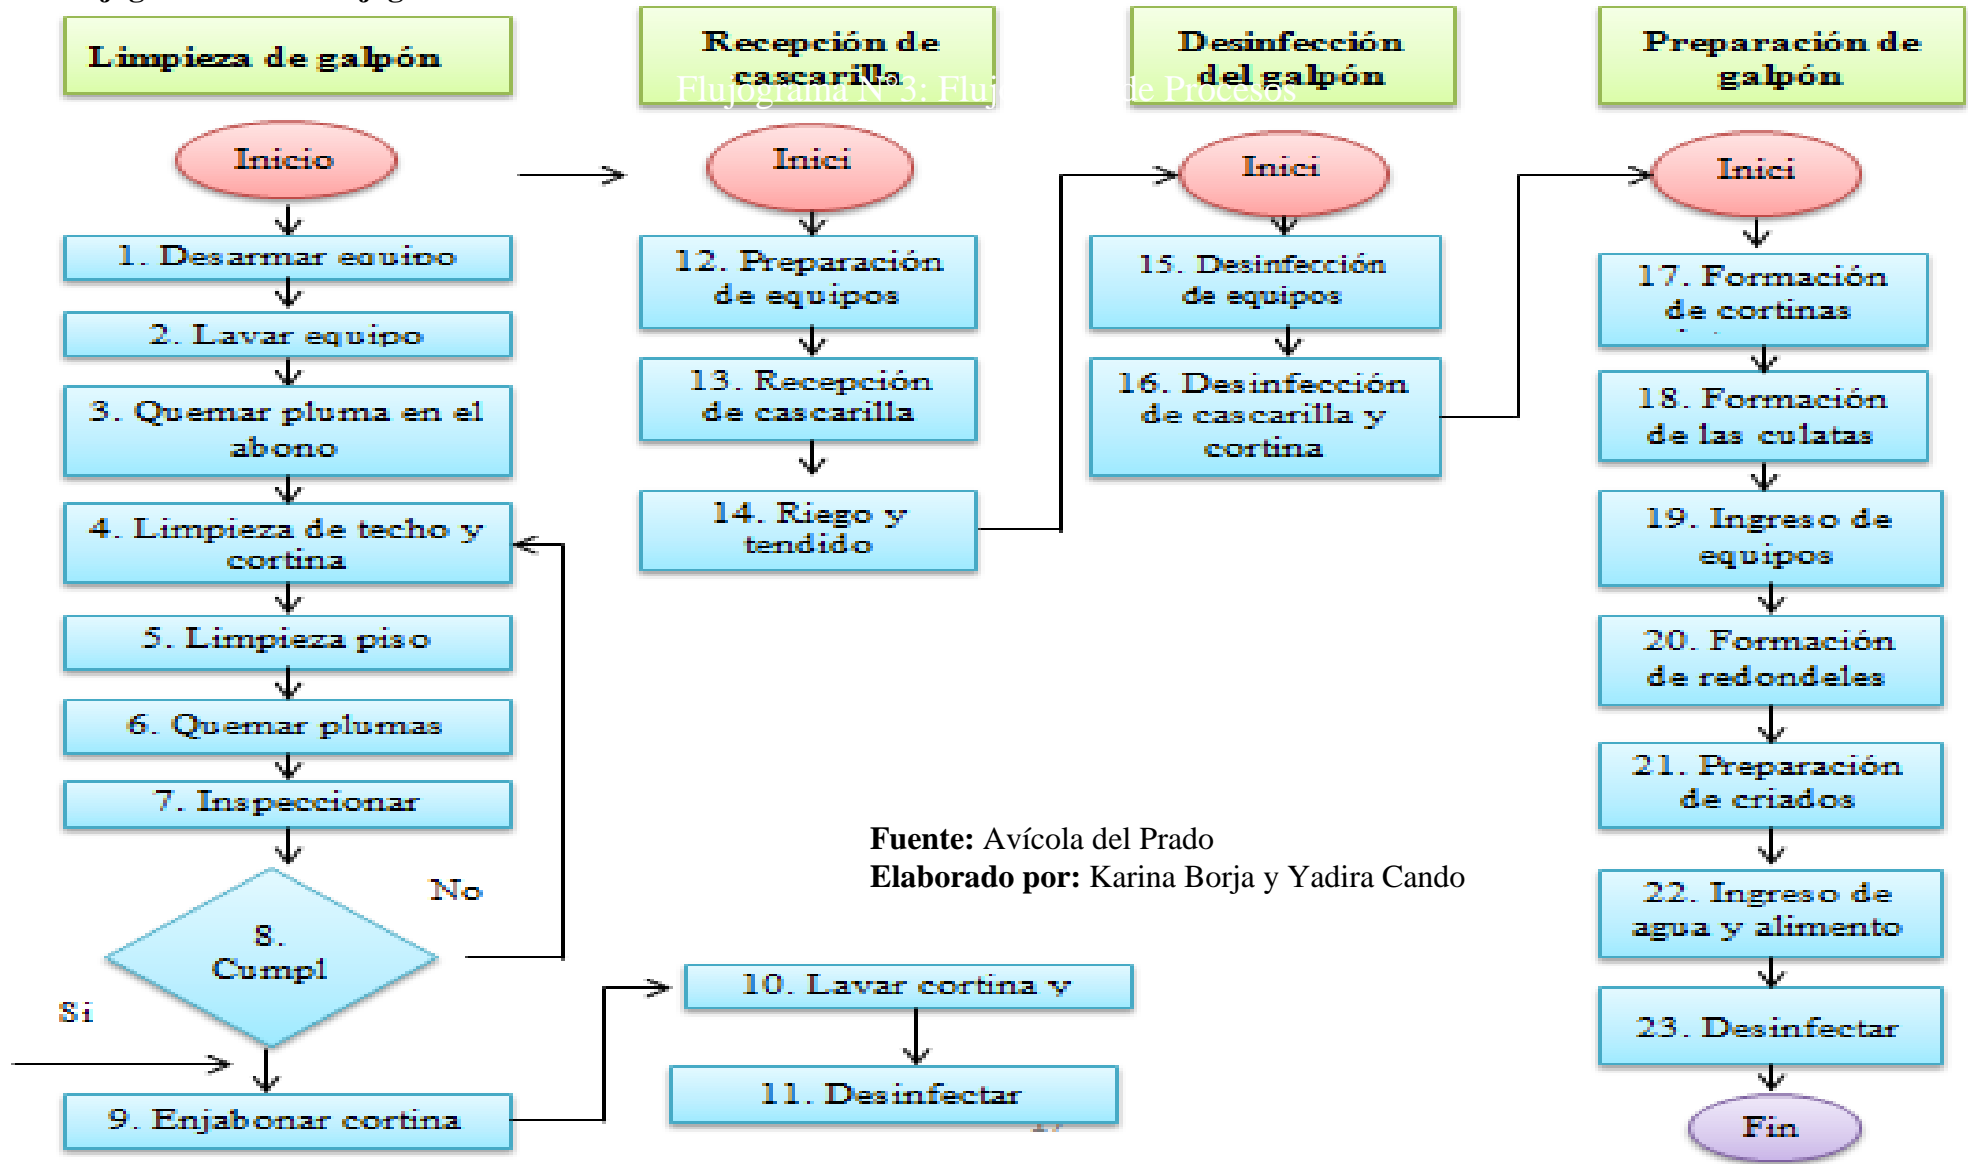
Limpieza de galpón

Recepción de cascarilla

Flujograma N° 3: Fluj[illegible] de Procesos

Desinfección del galpón

Preparación de galpón

Inicio

1. Desarmar equipo

2. Lavar equipo

3. Quemar pluma en el abono

4. Limpieza de techo y cortina

5. Limpieza piso

6. Quemar plumas

7. Inspeccionar

No

8. Cumpl

Si

9. Enjabonar cortina

Inici

12. Preparación de equipos

13. Recepción de cascarilla

14. Riego y tendido

10. Lavar cortina y

11. Desinfectar

Inici

15. Desinfección de equipos

16. Desinfección de cascarilla y cortina

Fuente: Avícola del Prado
Elaborado por: Karina Borja y Yadira Cando

Inici

17. Formación de cortinas

18. Formación de las culatas

19. Ingreso de equipos

20. Formación de redondeles

21. Preparación de criados

22. Ingreso de agua y alimento

23. Desinfectar

Fin